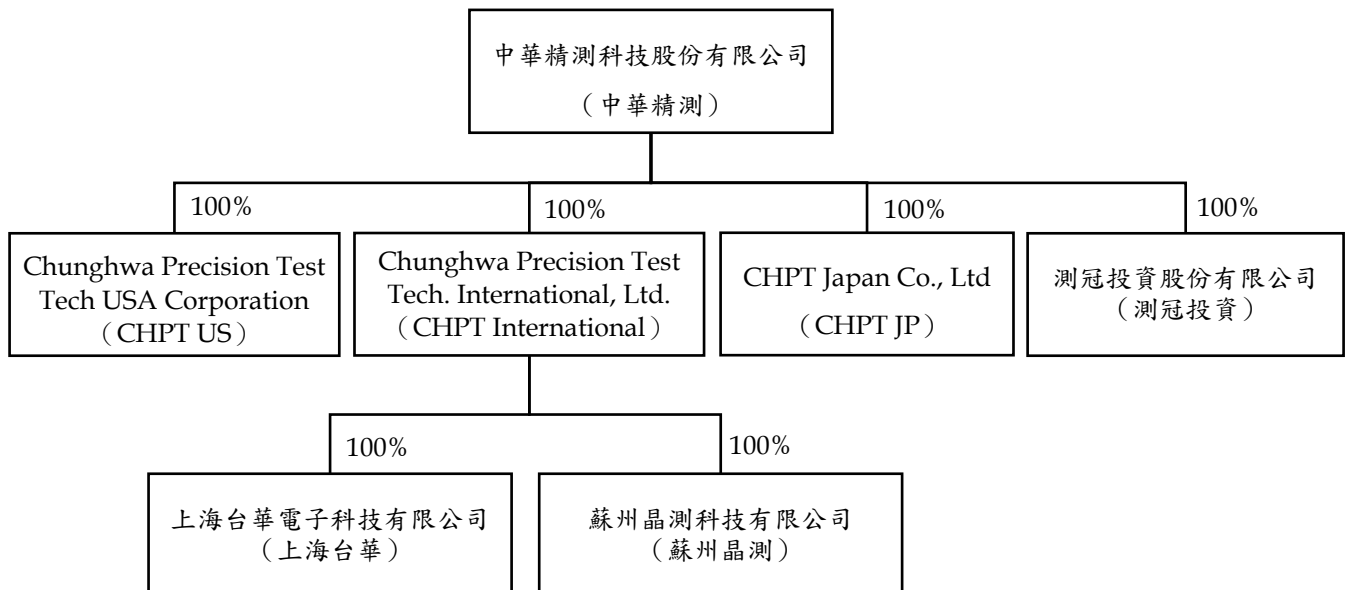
中華精測科技股份有限公司
（中華精測）

100%

Chunghwa Precision Test Tech USA Corporation
（CHPT US）

100%

Chunghwa Precision Test Tech. International, Ltd.
（CHPT International）

100%

CHPT Japan Co., Ltd
（CHPT JP）

100%

測冠投資股份有限公司
（測冠投資）

100%

上海台華電子科技有限公司
（上海台華）

100%

蘇州晶測科技有限公司
（蘇州晶測）